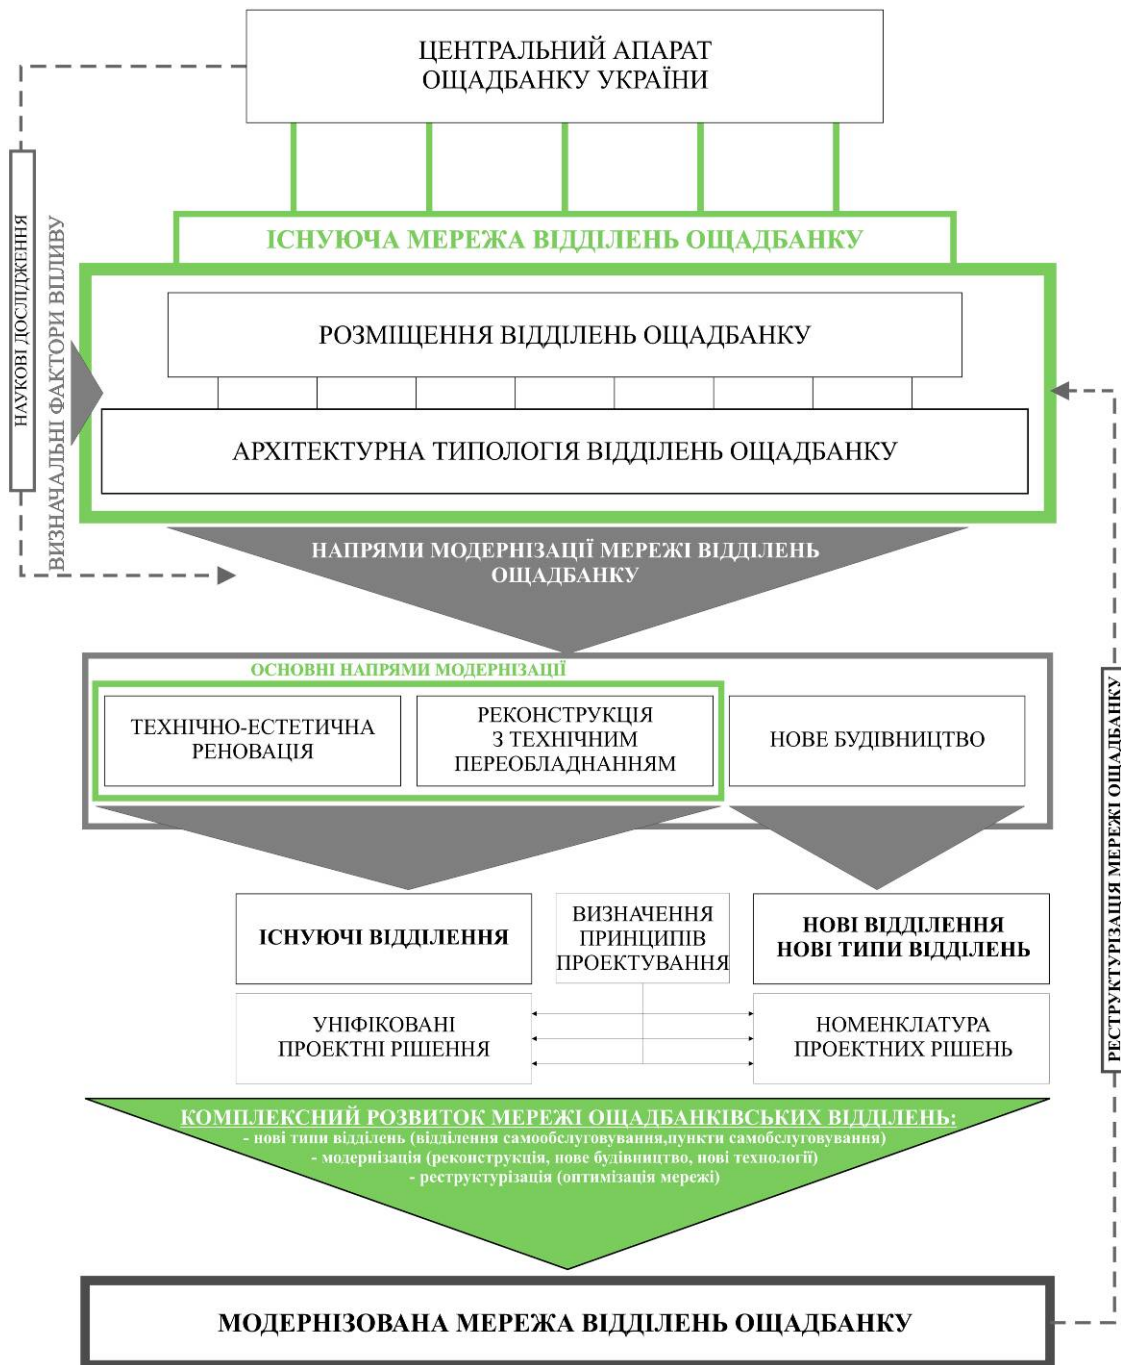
ЦЕНТРАЛЬНИЙ АПАРАТ ОЩАДБАНКУ УКРАЇНИ

НАУКОВІ ДОСЛІДЖЕННЯ

ВИЗНАЧАЛЬНІ ФАКТОРИ ВПЛИВУ

ІСНУЮЧА МЕРЕЖА ВІДДІЛЕНЬ ОЩАДБАНКУ

РОЗМІЩЕННЯ ВІДДІЛЕНЬ ОЩАДБАНКУ

АРХІТЕКТУРНА ТИПОЛОГІЯ ВІДДІЛЕНЬ ОЩАДБАНКУ

НАПРЯМИ МОДЕРНІЗАЦІЇ МЕРЕЖІ ВІДДІЛЕНЬ ОЩАДБАНКУ

ОСНОВНІ НАПРЯМИ МОДЕРНІЗАЦІЇ

ТЕХНІЧНО-ЕСТЕТИЧНА РЕНОВАЦІЯ

РЕКОНСТРУКЦІЯ З ТЕХНІЧНИМ ПЕРЕОБЛАДНАННЯМ

НОВЕ БУДІВНИЦТВО

РЕСТРУКТУРИЗАЦІЯ МЕРЕЖІ ОЩАДБАНКУ

ІСНУЮЧІ ВІДДІЛЕННЯ

ВИЗНАЧЕННЯ ПРИНЦИПІВ ПРОЕКТУВАННЯ

НОВІ ВІДДІЛЕННЯ НОВІ ТИПИ ВІДДІЛЕНЬ

УНІФІКОВАНІ ПРОЕКТНІ РІШЕННЯ

НОМЕНКЛАТУРА ПРОЕКТНИХ РІШЕНЬ

КОМПЛЕКСНИЙ РОЗВИТОК МЕРЕЖІ ОЩАДБАНКІВСЬКИХ ВІДДІЛЕНЬ:
- нові типи відділень (відділення самообслуговування,пункти самобслуговування)
- модернізація (реконструкція, нове будівництво, нові технології)
- реструктуризація (оптимізація мережі)

МОДЕРНІЗОВАНА МЕРЕЖА ВІДДІЛЕНЬ ОЩАДБАНКУ